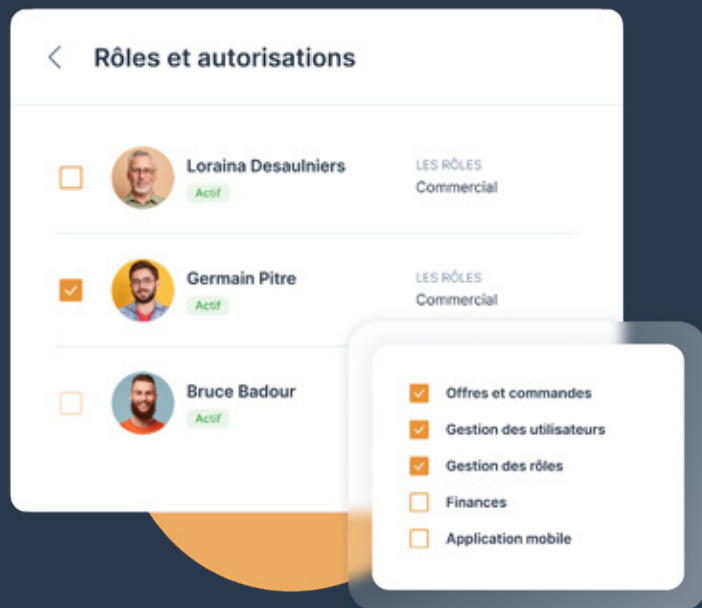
Rôles et autorisations

Loraina Desaulniers
Actif
LES RÔLES
Commercial

Germain Pitre
Actif
LES RÔLES
Commercial

Bruce Badour
Actif

Offres et commandes
Gestion des utilisateurs
Gestion des rôles
Finances
Application mobile